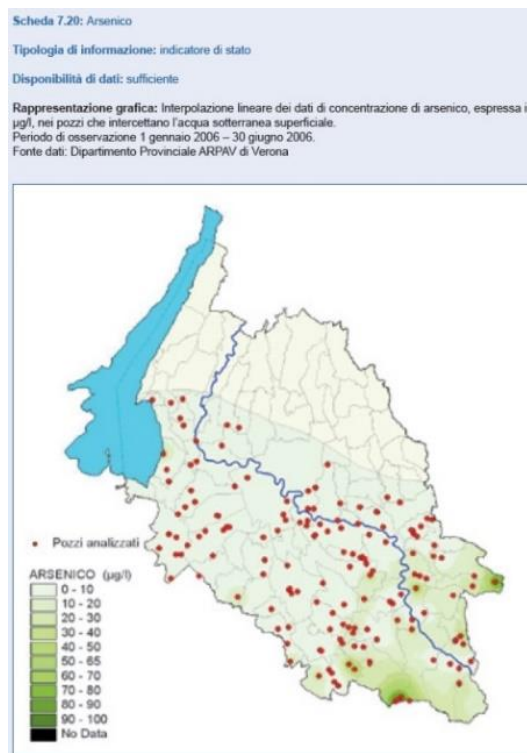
Scheda 7.20: Arsenico

Tipologia di informazione: indicatore di stato

Disponibilità di dati: sufficiente

Rappresentazione grafica: Interpolazione lineare dei dati di concentrazione di arsenico, espressa i µg/l, nei pozzi che intercettano l'acqua sotterranea superficiale.
Periodo di osservazione 1 gennaio 2006 – 30 giugno 2006.
Fonte dati: Dipartimento Provinciale ARPAV di Verona

Pozzi analizzati

ARSENICO (µg/l)
0 - 10
10 - 20
20 - 30
30 - 40
40 - 50
50 - 65
60 - 70
70 - 80
80 - 90
90 - 100
No Data